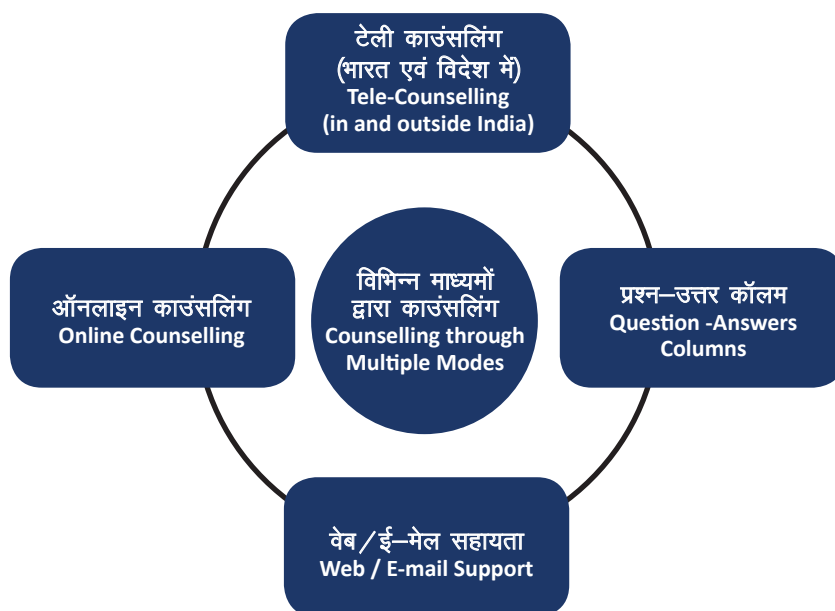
टेली काउंसलिंग
(भारत एवं विदेश में)
Tele-Counselling
(in and outside India)

ऑनलाइन काउंसलिंग
Online Counselling

विभिन्न माध्यमों द्वारा काउंसलिंग
Counselling through Multiple Modes

प्रश्न–उत्तर कॉलम
Question -Answers Columns

वेब/ई–मेल सहायता
Web / E-mail Support